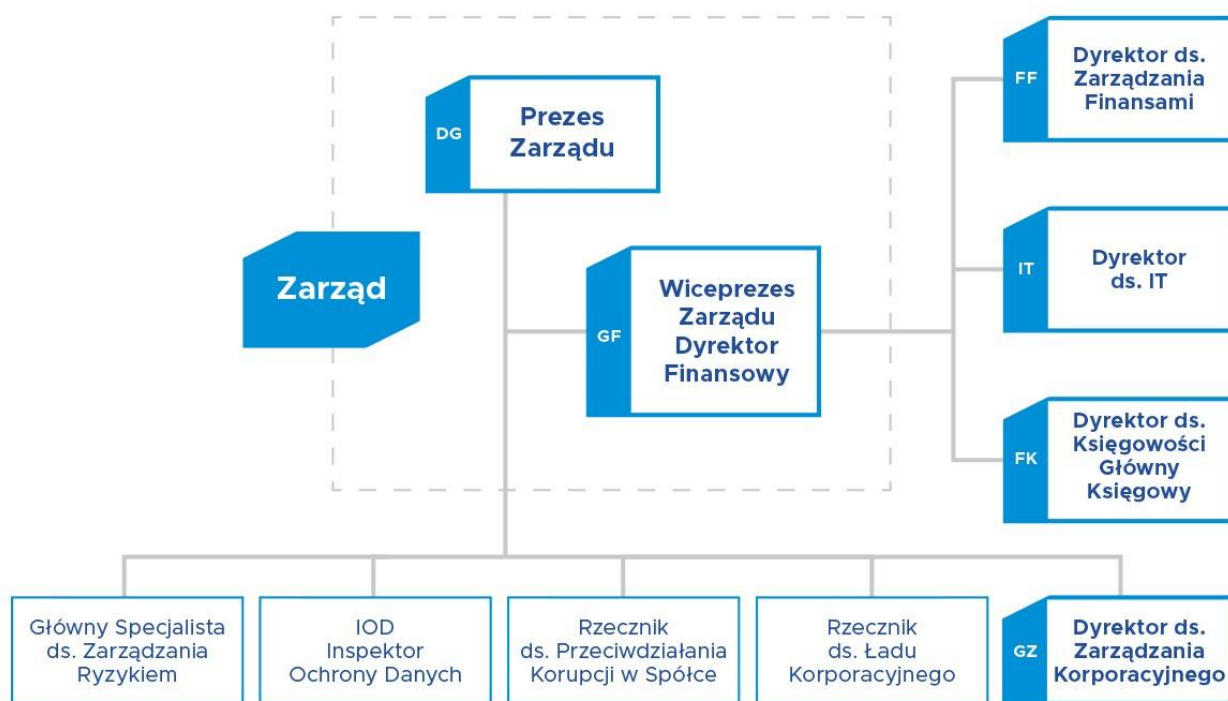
DG
Prezes Zarządu

Zarząd

GF
Wiceprezes Zarządu Dyrektor Finansowy

FF
Dyrektor ds. Zarządzania Finansami

IT
Dyrektor ds. IT

FK
Dyrektor ds. Księgowości Główny Księgowy

Główny Specjalista ds. Zarządzania Ryzykiem

IOD Inspektor Ochrony Danych

Rzecznik ds. Przeciwdziałania Korupcji w Spółce

Rzecznik ds. Ładu Korporacyjnego

GZ
Dyrektor ds. Zarządzania Korporacyjnego